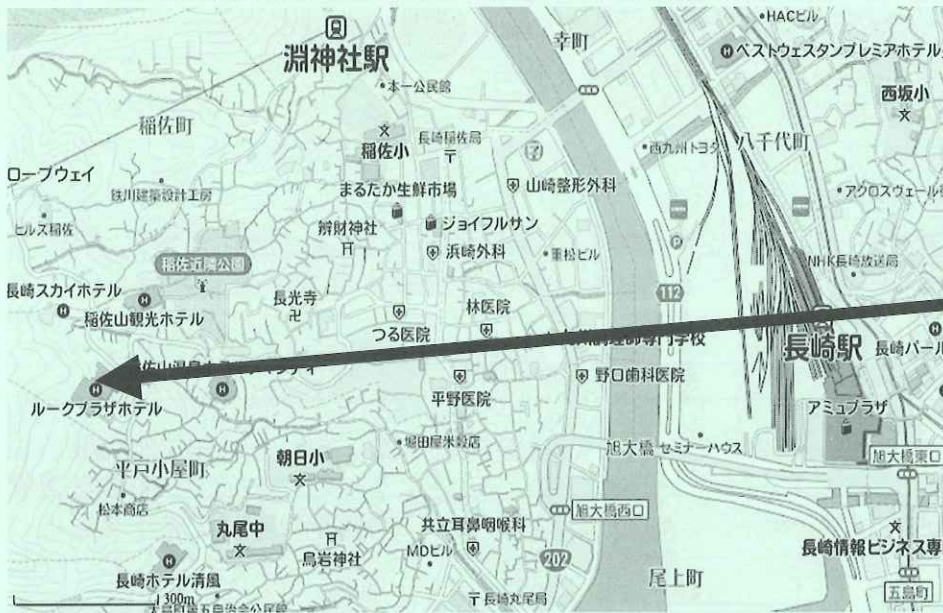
淵神社駅
•本一公民館
稲佐町
稲佐小
長崎稲佐局
ロープウェイ
鉄川建築設計工房
まるたか生鮮市場
山崎整形外科
ヒルズ稲佐
辨財神社
ジョイフルサン
浜崎外科
•重松ビル
稲佐近隣公園
長崎スカイホテル
長光寺
稲佐山観光ホテル
林医院
つる医院
ルークプラザホテル
平野医院
野口歯科医院
•堀田屋米穀店
朝日小
平戸小屋町
松本商店
丸尾中
烏岩神社
共立耳鼻咽喉科
MDビル
旭大橋西口
長崎ホテル清風
300m
長崎丸尾局
尾上町
寺町
•HACビル
ベストウェスタンプレミアホテル
西坂小
•西九州トヨタ
八千代町
•アクロスウェール
NHK長崎放送局
長崎駅
長崎パール
アミュプラザ
旭大橋 セミナーハウス
旭大橋東口
長崎情報ビジネス専
五島町
112
202